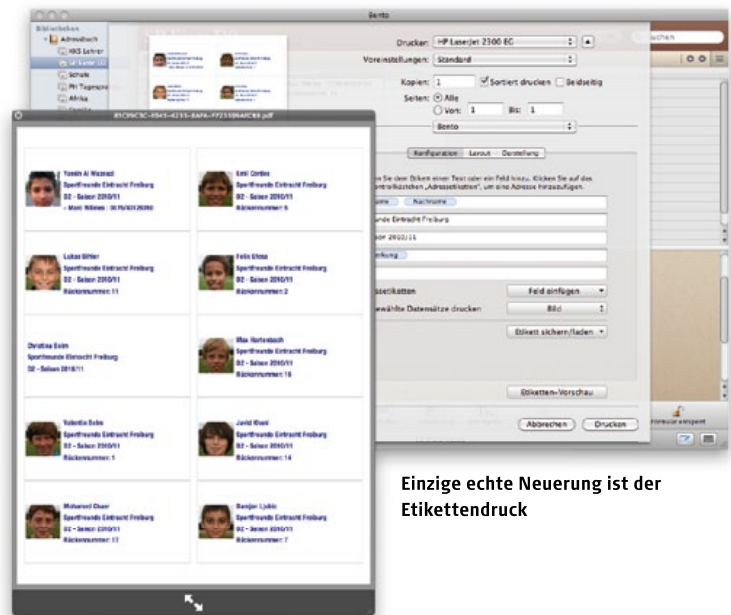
Bento

Bibliotheken
Adressbuch
HKS Lehrer
SF Saison D2
Schule
FH Tagesp
Afrika

Drucker: HP LaserJet 2300 EC
Voreinstellungen: Standard
Kopien: 1 Sortiert drucken Beidseitig
Seiten: Alle
Von: 1 Bis: 1
Bento

Konfiguration Layout Darstellung

n Sie den Etikett einen Text oder ein Feld hinzu. Klicken Sie auf das ontrollkästchen „Adressetikett", um eine Adresse hinzuzufügen.
name Nachname
nde Eintracht Freiburg
son 2010/11
nnung

ssetiketten Feld einfügen
ewählte Datensätze drucken Bild
Etikett sichern/laden
Etiketten-Vorschau
Abbrechen Drucken

suchen

81C9C9C-0545-4235-8AF6-FF21306AFC88.pdf

Yassin Al Wazzazi
Sportfreunde Eintracht Freiburg
D2 - Saison 2010/11
- Mark Wilmes - 0176/63126090

Emil Cordes
Sportfreunde Eintracht Freiburg
D2 - Saison 2010/11
Rückennummer: 6

Lukas Sitter
Sportfreunde Eintracht Freiburg
D2 - Saison 2010/11
Rückennummer: 11

Felix Gloss
Sportfreunde Eintracht Freiburg
D2 - Saison 2010/11
Rückennummer: 2

Christina Beim
Sportfreunde Eintracht Freiburg
D2 - Saison 2010/11

Max Hartenbach
Sportfreunde Eintracht Freiburg
D2 - Saison 2010/11
Rückennummer: 15

Valentin Bebo
Sportfreunde Eintracht Freiburg
D2 - Saison 2010/11
Rückennummer: 1

Javid Khani
Sportfreunde Eintracht Freiburg
D2 - Saison 2010/11
Rückennummer: 14

Mohamed Chaer
Sportfreunde Eintracht Freiburg
D2 - Saison 2010/11
Rückennummer: 17

Bandjar Ljubic
Sportfreunde Eintracht Freiburg
D2 - Saison 2010/11
Rückennummer: 7

Formular entsperrt

Einzige echte Neuerung ist der Etikettendruck